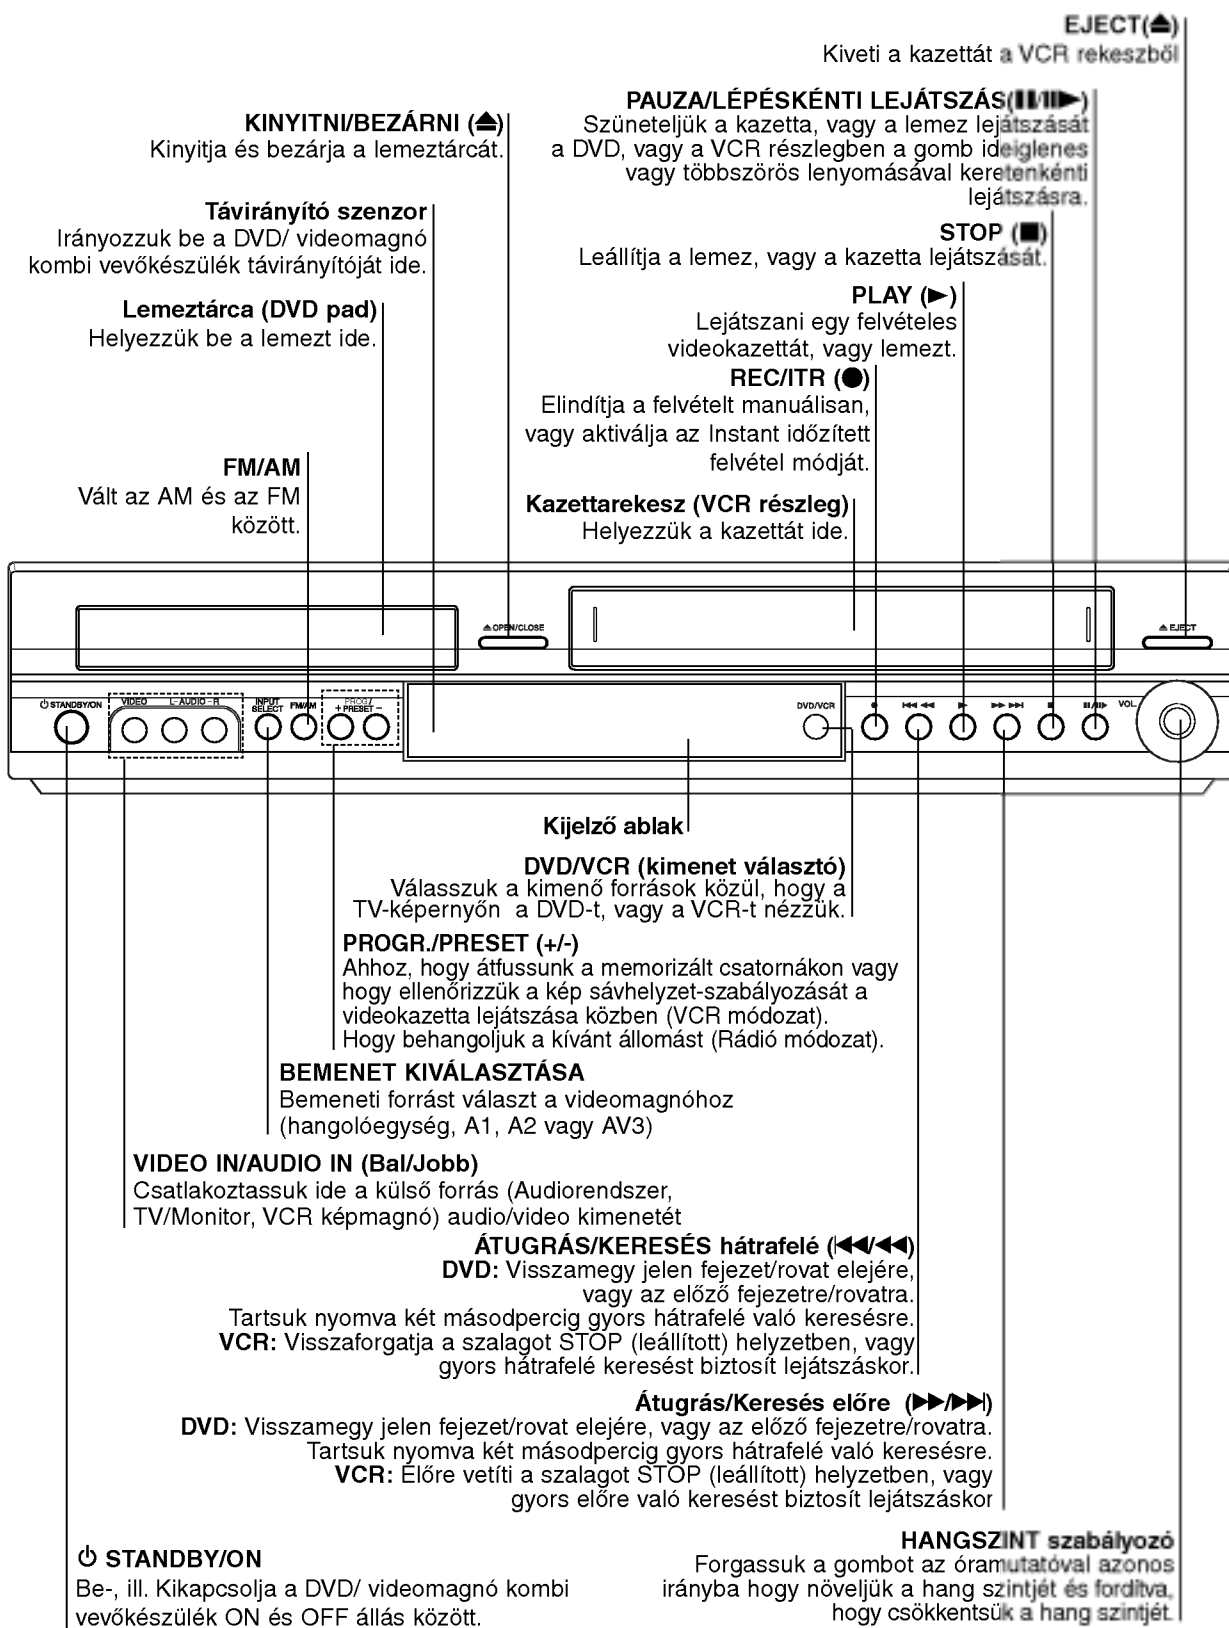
EJECT(⏏)
Kiveti a kazettát a VCR rekeszből

PAUZA/LÉPÉSKÉNTI LEJÁTSZÁS(II/II►)
Szüneteljük a kazetta, vagy a lemez lejátszását a DVD, vagy a VCR részlegben a gomb ideiglenes vagy többszörös lenyomásával keretenkénti lejátszásra.

KINYITNI/BEZÁRNI (⏏)
Kinyitja és bezárja a lemeztárcát.

Távirányító szenzor
Irányozzuk be a DVD/ videomagnó kombi vevőkészülék távirányítóját ide.

STOP (■)
Leállítja a lemez, vagy a kazetta lejátszását.

Lemeztárca (DVD pad)
Helyezzük be a lemezt ide.

PLAY (►)
Lejátszani egy felvételes videokazettát, vagy lemezt.

REC/ITR (●)
Elindítja a felvételt manuálisan, vagy aktiválja az Instant időzített felvétel módját.

FM/AM
Vált az AM és az FM között.

Kazettarekesz (VCR részleg)
Helyezzük a kazettát ide.

⏏ OPEN/CLOSE
⏏ EJECT
STANDBY/ON VIDEO L-AUDIO-R INPUT SELECT FM/AM PROG./ + PRESET – DVD/VCR VOL.

Kijelző ablak

DVD/VCR (kimenet választó)
Válasszuk a kimenő források közül, hogy a TV-képernyőn a DVD-t, vagy a VCR-t nézzük.

PROGR./PRESET (+/-)
Ahhoz, hogy átfussunk a memorizált csatornákon vagy hogy ellenőrizzük a kép sávhelyzet-szabályozását a videokazetta lejátszása közben (VCR módozat).
Hogy behangoljuk a kívánt állomást (Rádió módozat).

BEMENET KIVÁLASZTÁSA
Bemeneti forrást választ a videomagnóhoz (hangolóegység, A1, A2 vagy AV3)

VIDEO IN/AUDIO IN (Bal/Jobb)
Csatlakoztassuk ide a külső forrás (Audiorendszer, TV/Monitor, VCR képmagnó) audio/video kimenetét

ÁTUGRÁS/KERESÉS hátrafelé (◄◄/◄◄)
DVD: Visszamegy jelen fejezet/rovat elejére, vagy az előző fejezetre/rovatra.
Tartsuk nyomva két másodpercig gyors hátrafelé való keresésre.
VCR: Visszaforgatja a szalagot STOP (leállított) helyzetben, vagy gyors hátrafelé keresést biztosít lejátszáskor.

Átugrás/Keresés előre (►►/►►|)
DVD: Visszamegy jelen fejezet/rovat elejére, vagy az előző fejezetre/rovatra.
Tartsuk nyomva két másodpercig gyors hátrafelé való keresésre.
VCR: Előre vetíti a szalagot STOP (leállított) helyzetben, vagy gyors előre való keresést biztosít lejátszáskor

HANGSZINT szabályozó
Forgassuk a gombot az óramutatóval azonos irányba hogy növeljük a hang szintjét és fordítva, hogy csökkentsük a hang szintjét.

STANDBY/ON
Be-, ill. Kikapcsolja a DVD/ videomagnó kombi vevőkészülék ON és OFF állás között.